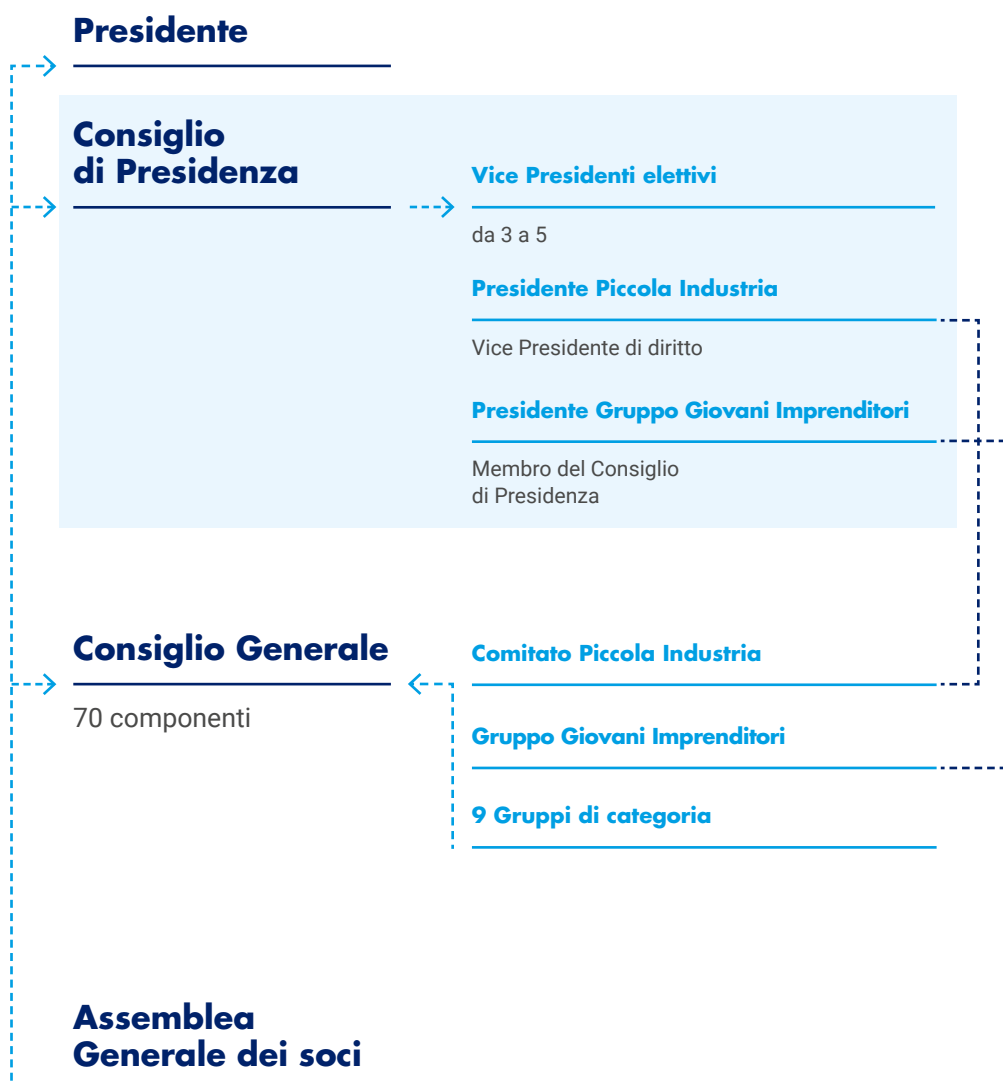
Presidente

Consiglio di Presidenza

Vice Presidenti elettivi

da 3 a 5

Presidente Piccola Industria

Vice Presidente di diritto

Presidente Gruppo Giovani Imprenditori

Membro del Consiglio di Presidenza

Consiglio Generale

70 componenti

Comitato Piccola Industria

Gruppo Giovani Imprenditori

9 Gruppi di categoria

Assemblea Generale dei soci